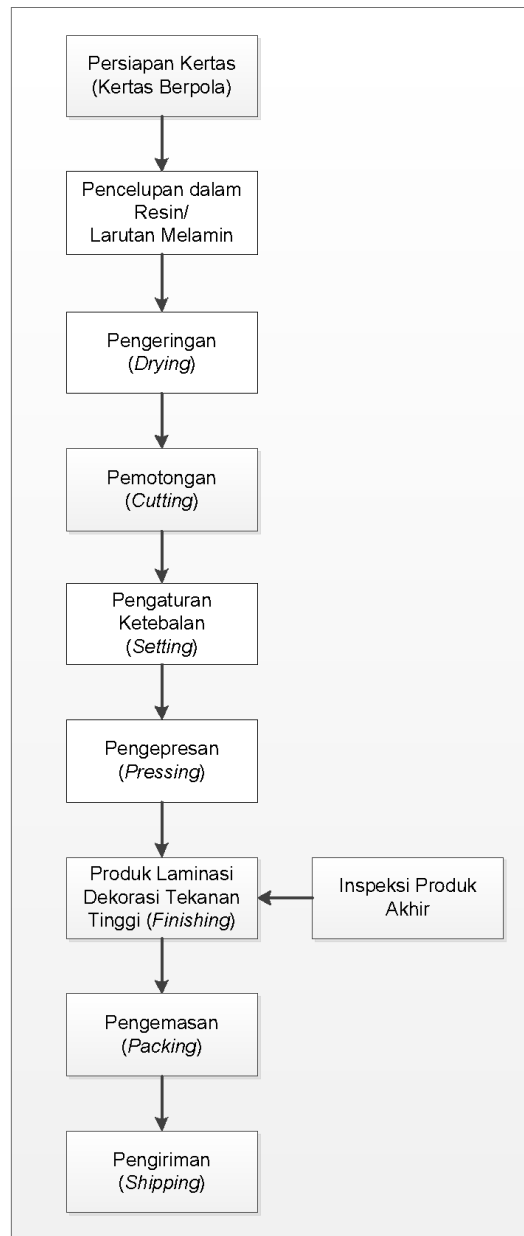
Persiapan Kertas (Kertas Berpola)

Pencelupan dalam Resin/ Larutan Melamin

Pengeringan (*Drying*)

Pemotongan (*Cutting*)

Pengaturan Ketebalan (*Setting*)

Pengepresan (*Pressing*)

Produk Laminasi Dekorasi Tekanan Tinggi (*Finishing*)

Inspeksi Produk Akhir

Pengemasan (*Packing*)

Pengiriman (*Shipping*)